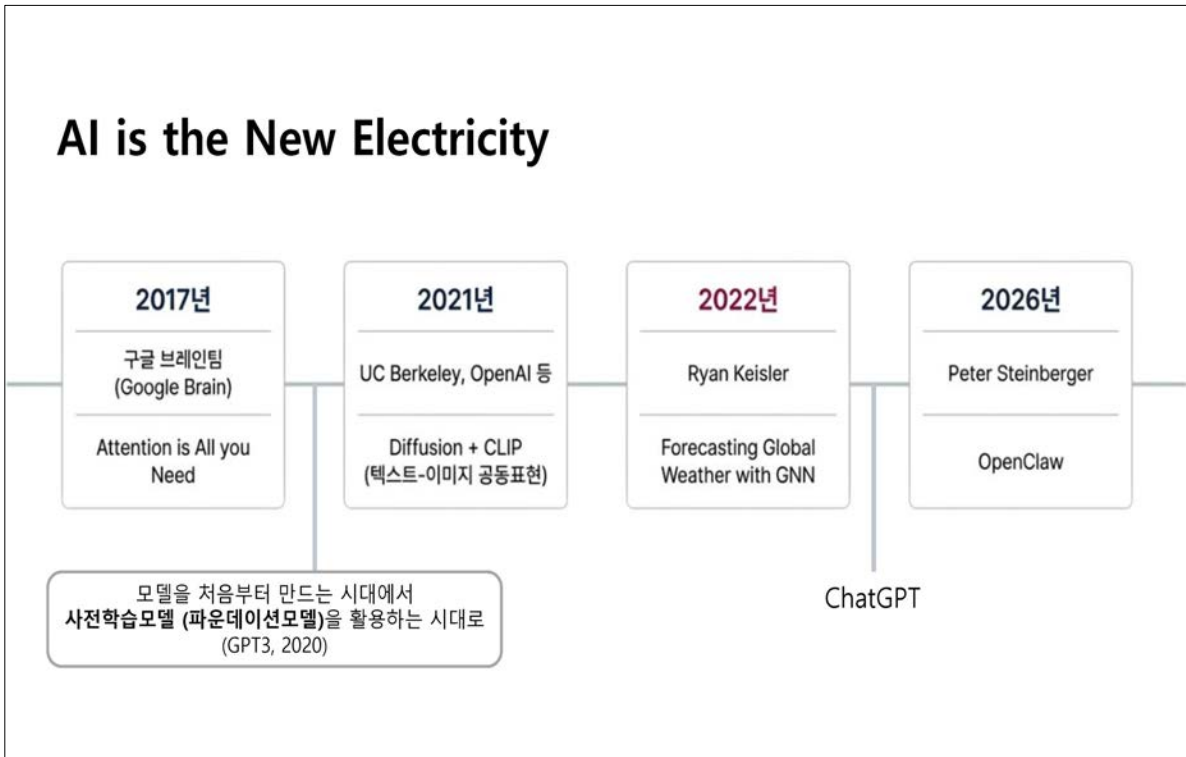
AI is the New Electricity

2017년

구글 브레인팀 (Google Brain)

Attention is All you Need

2021년

UC Berkeley, OpenAI 등

Diffusion + CLIP (텍스트-이미지 공동표현)

2022년

Ryan Keisler

Forecasting Global Weather with GNN

2026년

Peter Steinberger

OpenClaw

모델을 처음부터 만드는 시대에서
사전학습모델 (파운데이션모델)을 활용하는 시대로
(GPT3, 2020)

ChatGPT